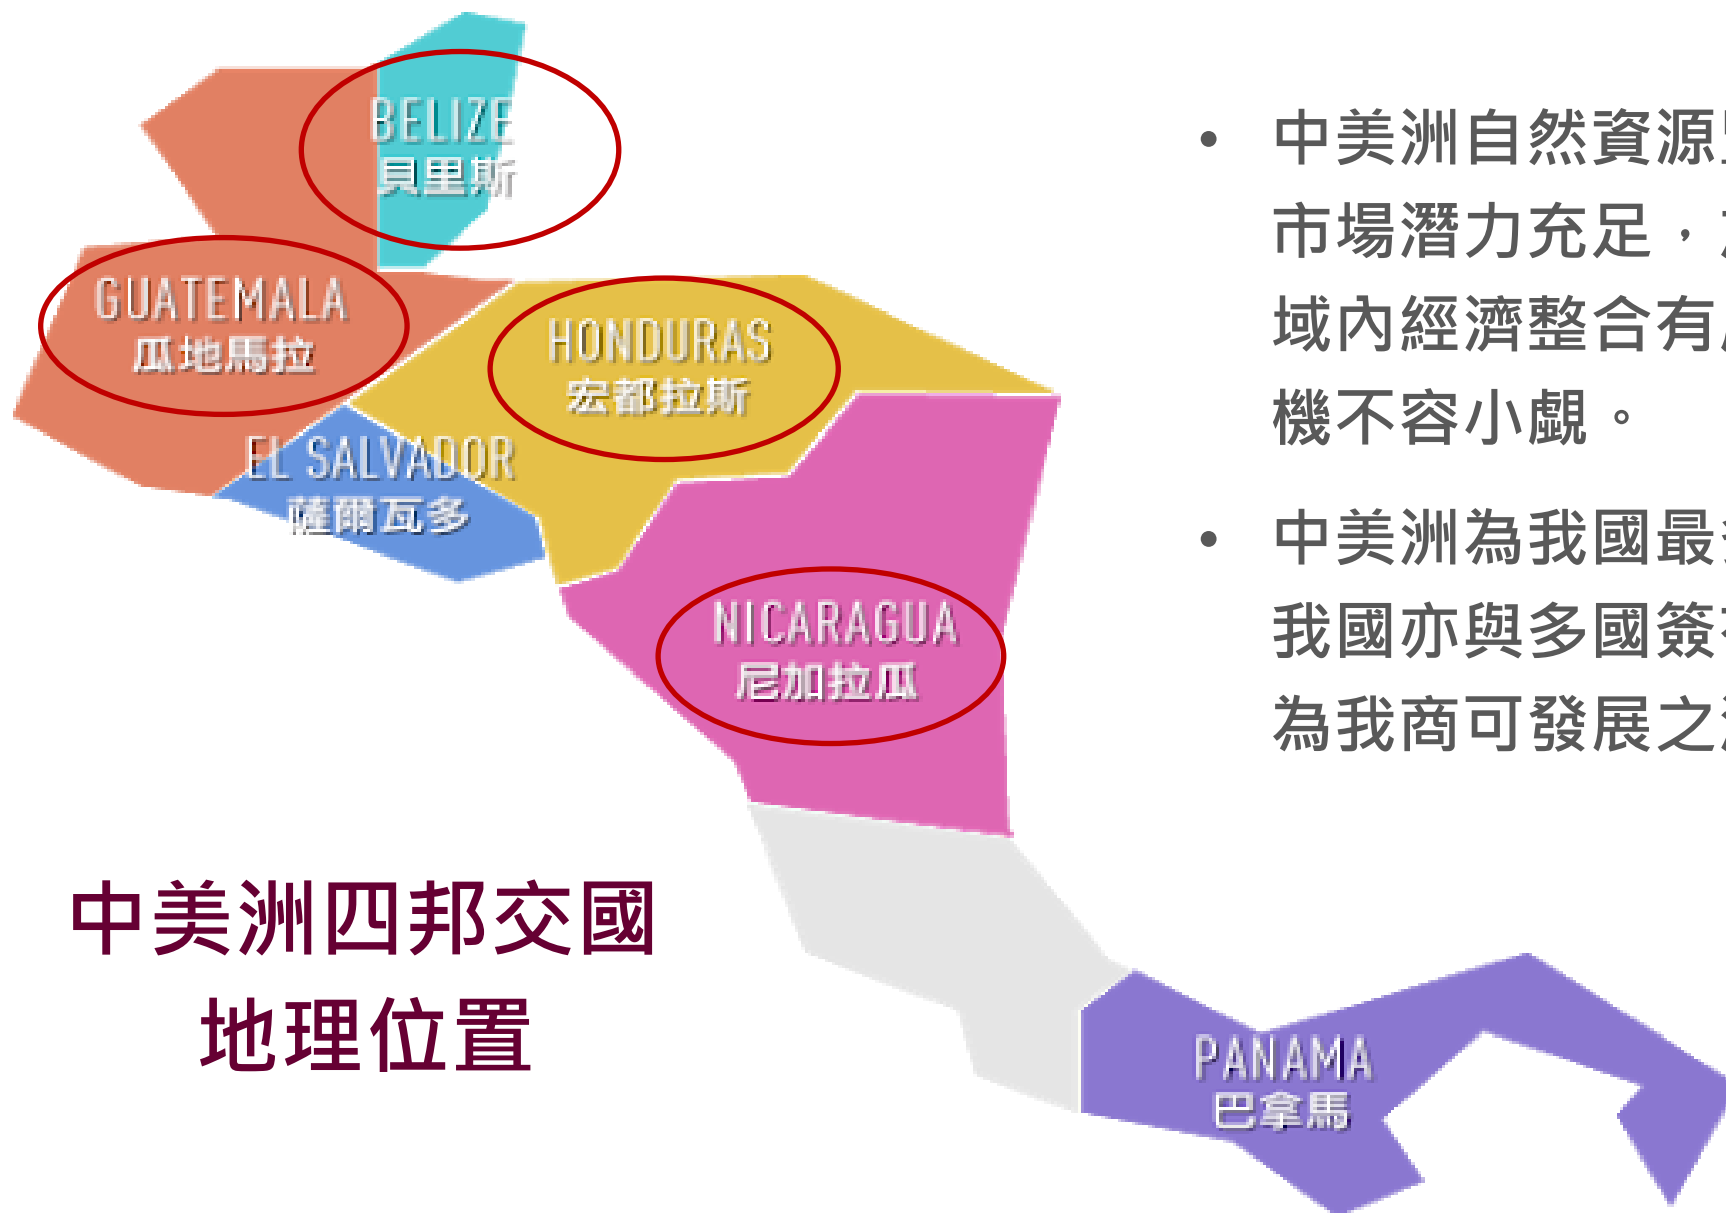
BELIZE
貝里斯

GUATEMALA
瓜地馬拉

HONDURAS
宏都拉斯

EL SALVADOR
薩爾瓦多

NICARAGUA
尼加拉瓜

PANAMA
巴拿馬

中美洲四邦交國
地理位置

• 中美洲自然資源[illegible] 市場潛力充足，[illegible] 域內經濟整合有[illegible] 機不容小覷。

• 中美洲為我國最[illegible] 我國亦與多國簽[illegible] 為我商可發展之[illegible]